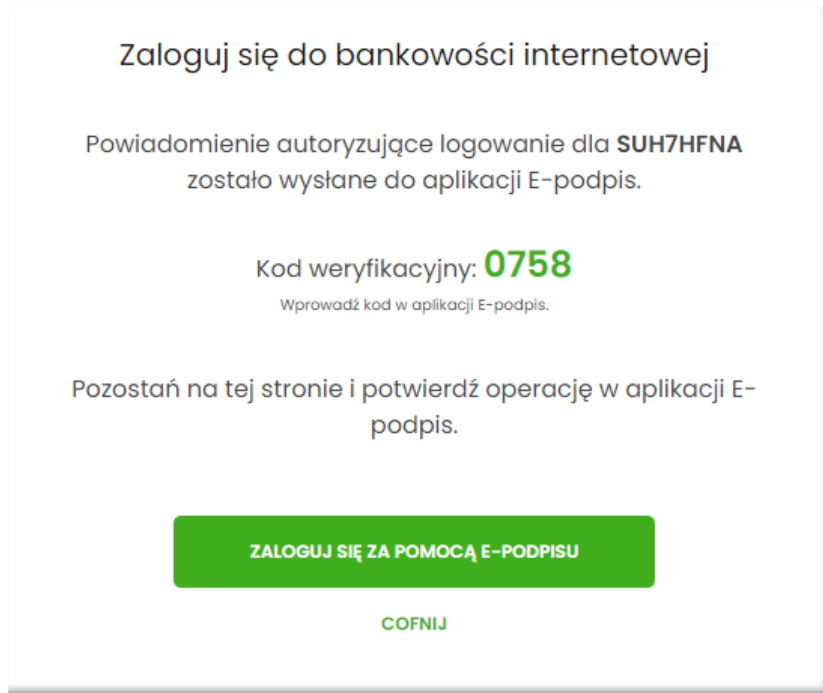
Zaloguj się do bankowości internetowej

Powiadomienie autoryzujące logowanie dla **SUH7HFNA** zostało wysłane do aplikacji E-podpis.

Kod weryfikacyjny: **0758**

Wprowadź kod w aplikacji E-podpis.

Pozostań na tej stronie i potwierdź operację w aplikacji E-podpis.

ZALOGUJ SIĘ ZA POMOCĄ E-PODPISU

COFNIJ